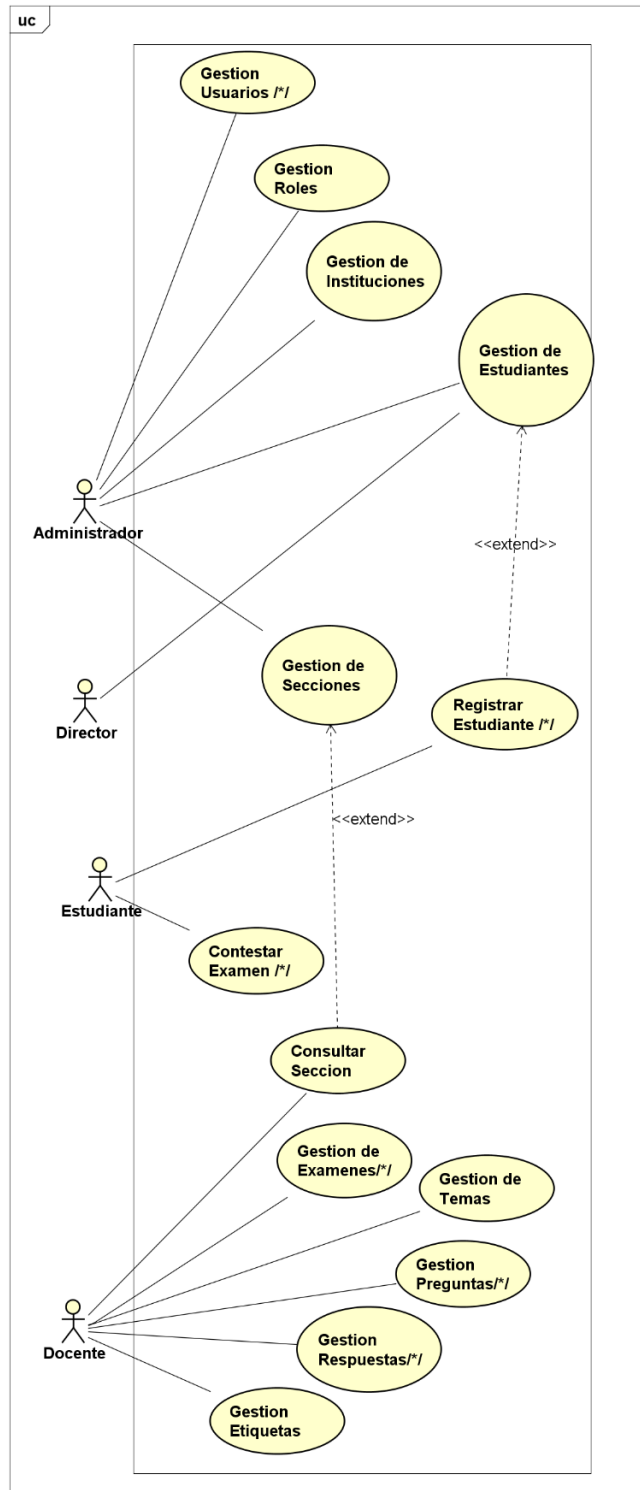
uc

Gestion Usuarios /*/

Gestion Roles

Gestion de Instituciones

Gestion de Estudiantes

Administrador

<<extend>>

Gestion de Secciones

Director

Registrar Estudiante /*/

<<extend>>

Estudiante

Contestar Examen /*/

Consultar Seccion

Gestion de Examenes/*/

Gestion de Temas

Gestion Preguntas/*/

Docente

Gestion Respuestas/*/

Gestion Etiquetas